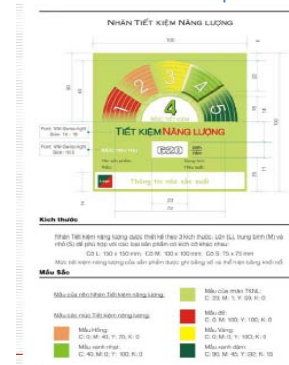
NHÃN TIẾT KIỆM NĂNG LƯỢNG

1 2 3 4 5

4

MỨC TIẾT KIỆM

TIẾT KIỆM NĂNG LƯỢNG

Font: VNI-Swiss-light Size: 14 - 16

Font: VNI-Swiss-light Size: 10.5

620

Nhà sản xuất:

Model:

Thông tin nhà sản xuất

Kích thước

Nhãn Tiết kiệm năng lượng được thiết kế theo 3 kích thước: lớn (L), trung bình (M) và nhỏ (S) để phù hợp với các loại sản phẩm có kích cỡ khác nhau:

Cỡ L: 150 x 150 mm; Cỡ M: 100 x 100 mm; Cỡ S: 75 x 75 mm

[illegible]

Màu Sắc

Màu của nền Nhãn Tiết kiệm năng lượng:

Màu của chữ TKNL: C: 20; M: 1; Y: 50; K: 0

Màu các mức Tiết kiệm năng lượng:

Màu đỏ: C: 0; M: 100; Y: 100; K: 0

Màu Hồng: C: 0; M: 40; Y: 70; K: 0

Màu Vàng: C: 0; M: 0; Y: 100; K: 0

Màu xanh nhạt: C: 40; M: 0; Y: 100; K: 0

Màu xanh đậm: C: 90; M: 45; Y: 90; K: 10